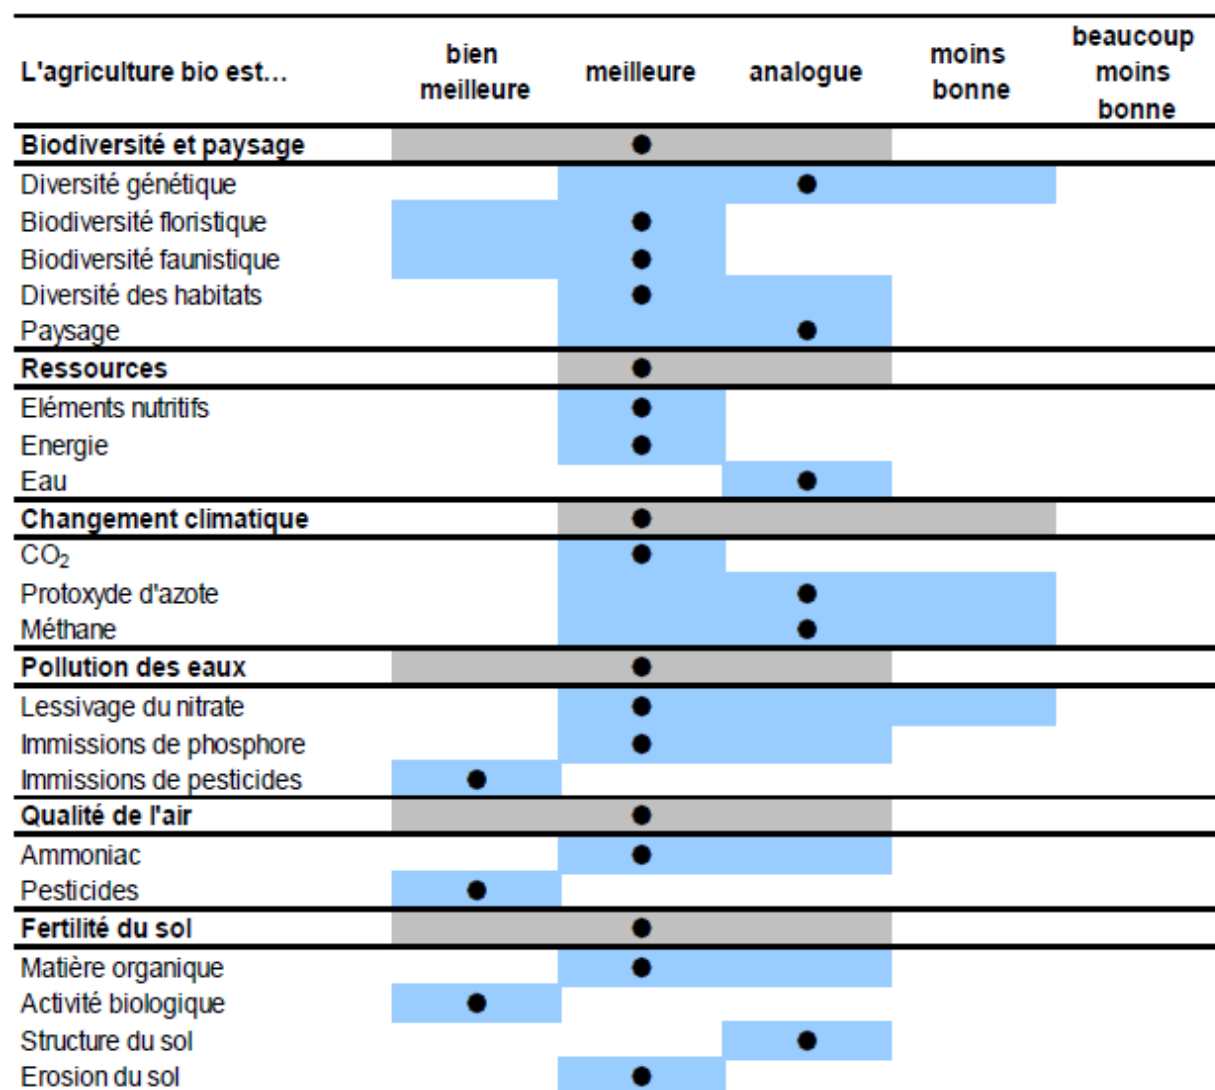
| L'agriculture bio est... | bien meilleure | meilleure | analogue | moins bonne | beaucoup moins bonne |
|---|---|---|---|---|---|
| **Biodiversité et paysage** | | ● | | | |
| Diversité génétique | | | ● | | |
| Biodiversité floristique | | ● | | | |
| Biodiversité faunistique | | ● | | | |
| Diversité des habitats | | ● | | | |
| Paysage | | | ● | | |
| **Ressources** | | ● | | | |
| Eléments nutritifs | | ● | | | |
| Energie | | ● | | | |
| Eau | | | ● | | |
| **Changement climatique** | | ● | | | |
| $CO_2$ | | ● | | | |
| Protoxyde d'azote | | | ● | | |
| Méthane | | | ● | | |
| **Pollution des eaux** | | ● | | | |
| Lessivage du nitrate | | ● | | | |
| Immissions de phosphore | | ● | | | |
| Immissions de pesticides | ● | | | | |
| **Qualité de l'air** | | ● | | | |
| Ammoniac | | ● | | | |
| Pesticides | ● | | | | |
| **Fertilité du sol** | | ● | | | |
| Matière organique | | ● | | | |
| Activité biologique | ● | | | | |
| Structure du sol | | | ● | | |
| Erosion du sol | | ● | | | |